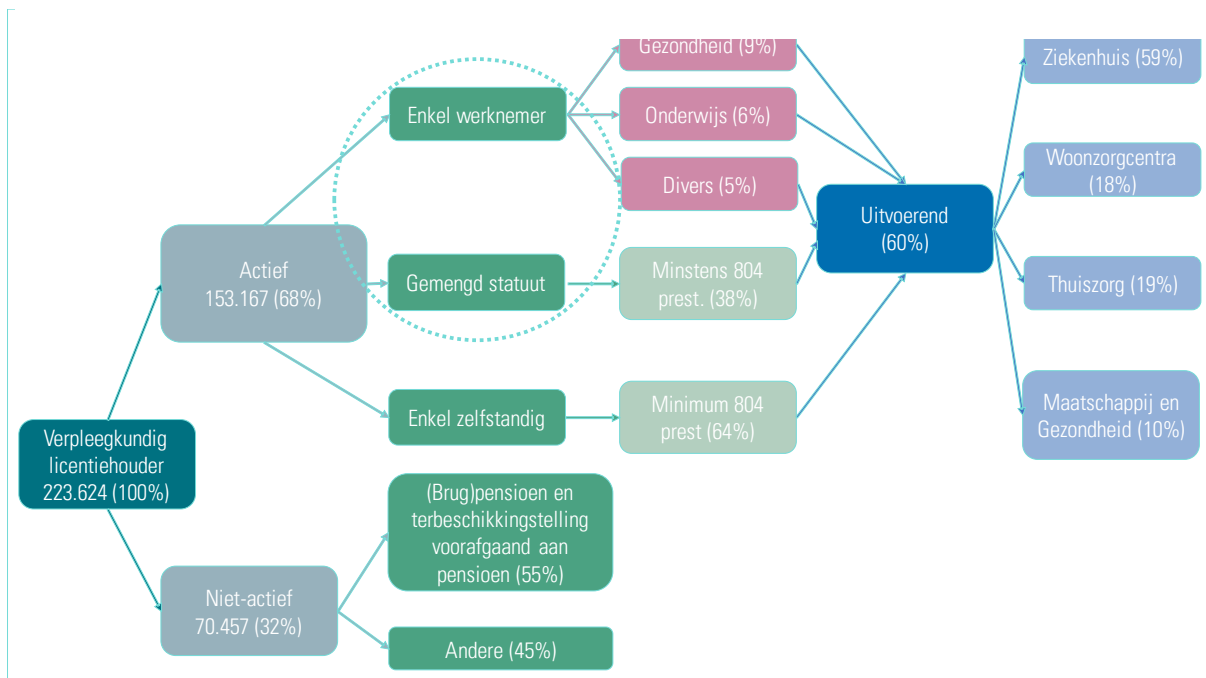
Gezondheid (9%)

Ziekenhuis (59%)

Enkel werknemer

Onderwijs (6%)

Woonzorgcentra (18%)

Divers (5%)

Uitvoerend (60%)

Actief 153.167 (68%)

Gemengd statuut

Minstens 804 prest. (38%)

Thuiszorg (19%)

Maatschappij en Gezondheid (10%)

Enkel zelfstandig

Minimum 804 prest (64%)

Verpleegkundig licentiehouder 223.624 (100%)

(Brug)pensioen en terbeschikkingstelling voorafgaand aan pensioen (55%)

Niet-actief 70.457 (32%)

Andere (45%)